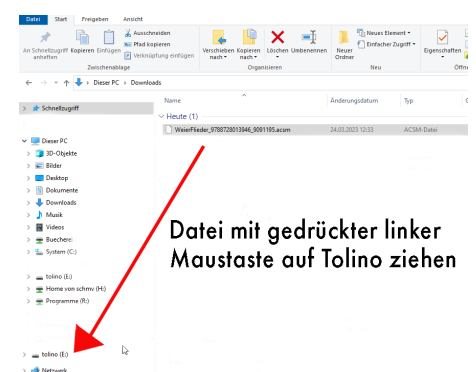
Datei Start Freigeben Ansicht

An Schnellzugriff anheften Kopieren Einfügen Ausschneiden Pfad kopieren Verknüpfung einfügen
Zwischenablage

Verschieben nach Kopieren nach Löschen Umbenennen
Organisieren

Neuer Ordner Neues Element Einfacher Zugriff
Neu

Eigenschaften
Öffn

Dieser PC > Downloads

Schnellzugriff

Dieser PC
3D-Objekte
Bilder
Desktop
Dokumente
Downloads
Musik
Videos
Buecherei
System (C:)

tolino (E:)
Home von schmv (H:)
Programme (R:)

tolino (E:)
Netzwerk

Name
Änderungsdatum
Typ

Heute (1)
WeierFlieder_9788728013946_9091195.acsm
24.03.2023 12:33
ACSM-Datei

Datei mit gedrückter linker Maustaste auf Tolino ziehen